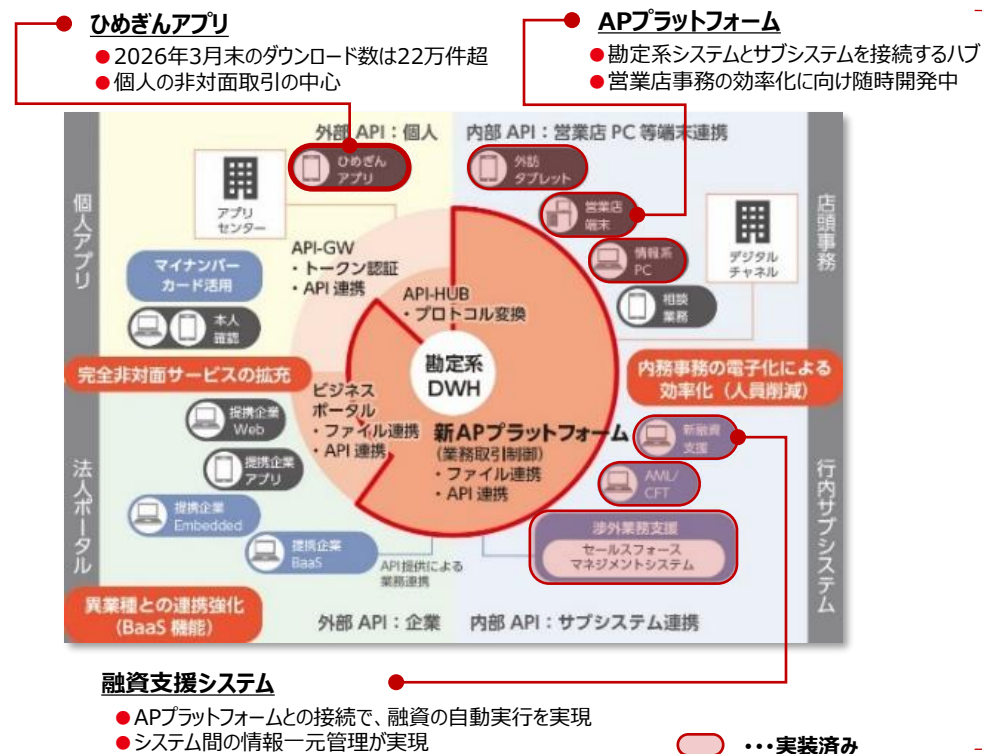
ひめぎんアプリ
●2026年3月末のダウンロード数は22万件超
●個人の非対面取引の中心

APプラットフォーム
●勘定系システムとサブシステムを接続するハブ
●営業店事務の効率化に向け随時開発中

外部 API：個人
内部 API：営業店 PC 等端末連携

個人アプリ

ひめぎん アプリ

アプリ センター

外訪 タブレット

営業店 端末

店頭事務

情報系 PC

デジタル チャネル

相談 業務

API-GW
・トークン認証
・API 連携

マイナンバー カード活用

本人 確認

API-HUB
・プロトコル変換

勘定系 DWH

完全非対面サービスの拡充

内務事務の電子化による 効率化（人員削減）

ビジネス ポータル
・ファイル連携
・API 連携

新APプラットフォーム
（業務取引制御）
・ファイル連携
・API 連携

提携企業 Web

新融資 支援

法人ポータル

提携企業 アプリ

AML/ CFT

行内サブシステム

提携企業 Embedded

渉外業務支援
セールスフォース マネジメントシステム

提携企業 BaaS

API提供による 業務連携

異業種との連携強化 （BaaS 機能）

外部 API：企業
内部 API：サブシステム連携

融資支援システム
●APプラットフォームとの接続で、融資の自動実行を実現
●システム間の情報一元管理が実現

・・・実装済み